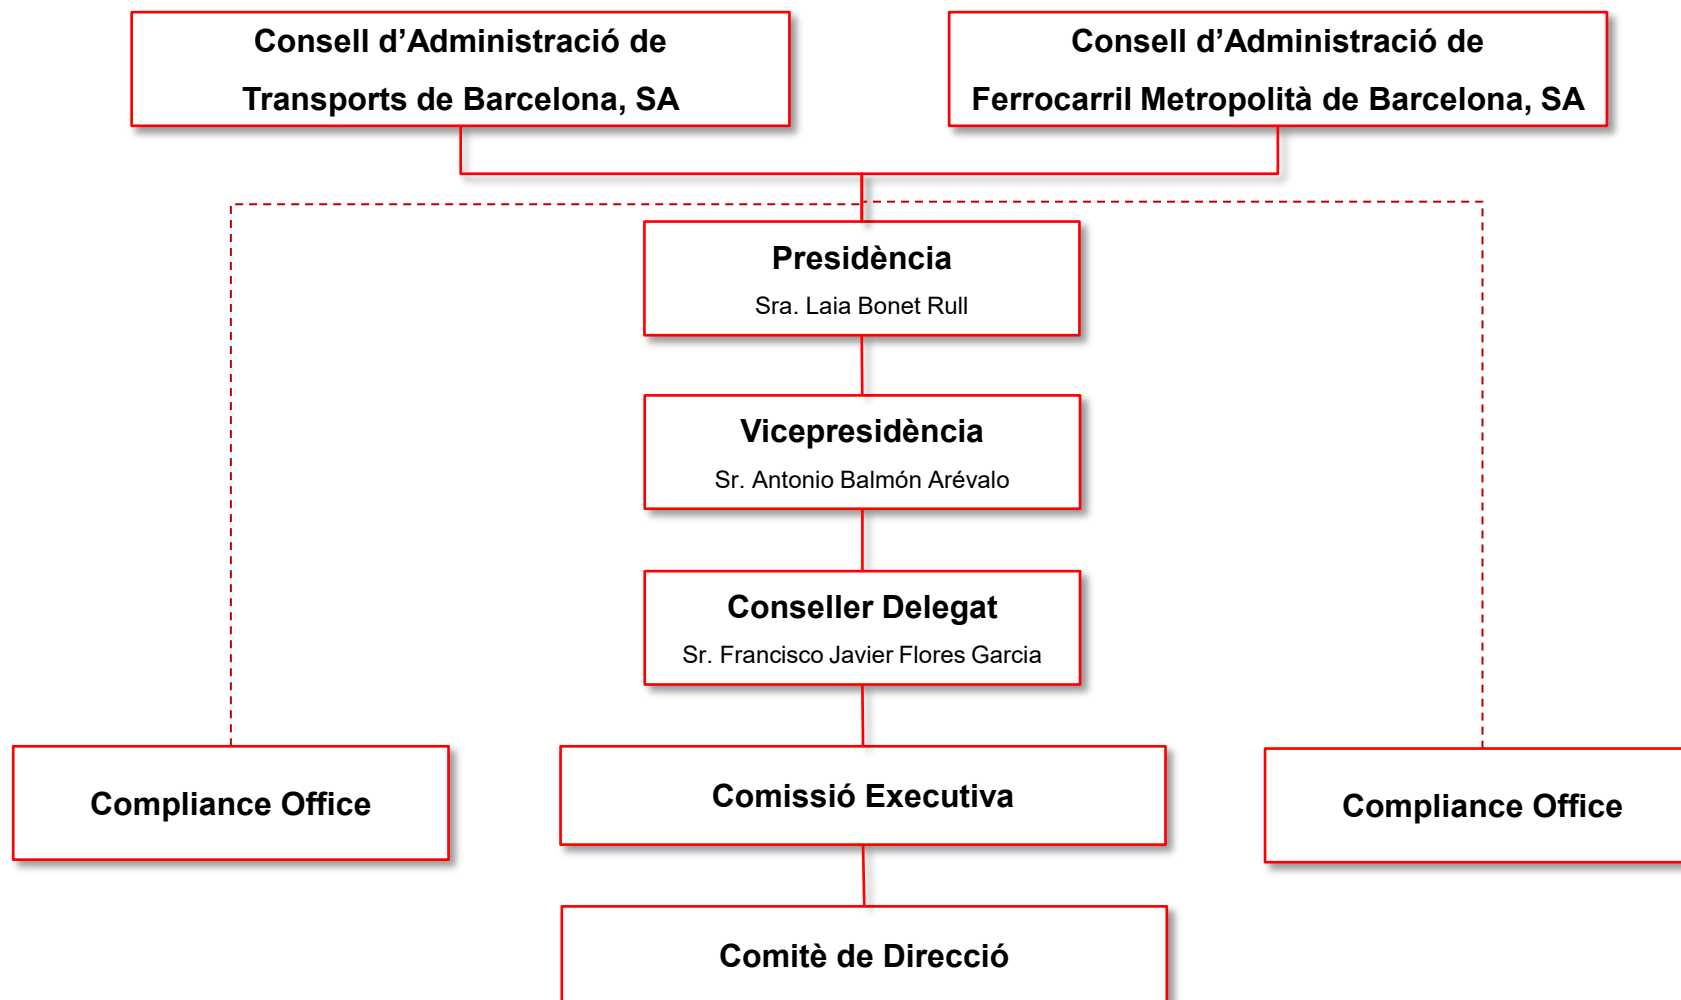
Consell d’Administració de Transports de Barcelona, SA

Consell d’Administració de Ferrocarril Metropolità de Barcelona, SA

Presidència
Sra. Laia Bonet Rull

Vicepresidència
Sr. Antonio Balmón Arévalo

Conseller Delegat
Sr. Francisco Javier Flores Garcia

Compliance Office

Comissió Executiva

Compliance Office

Comitè de Direcció